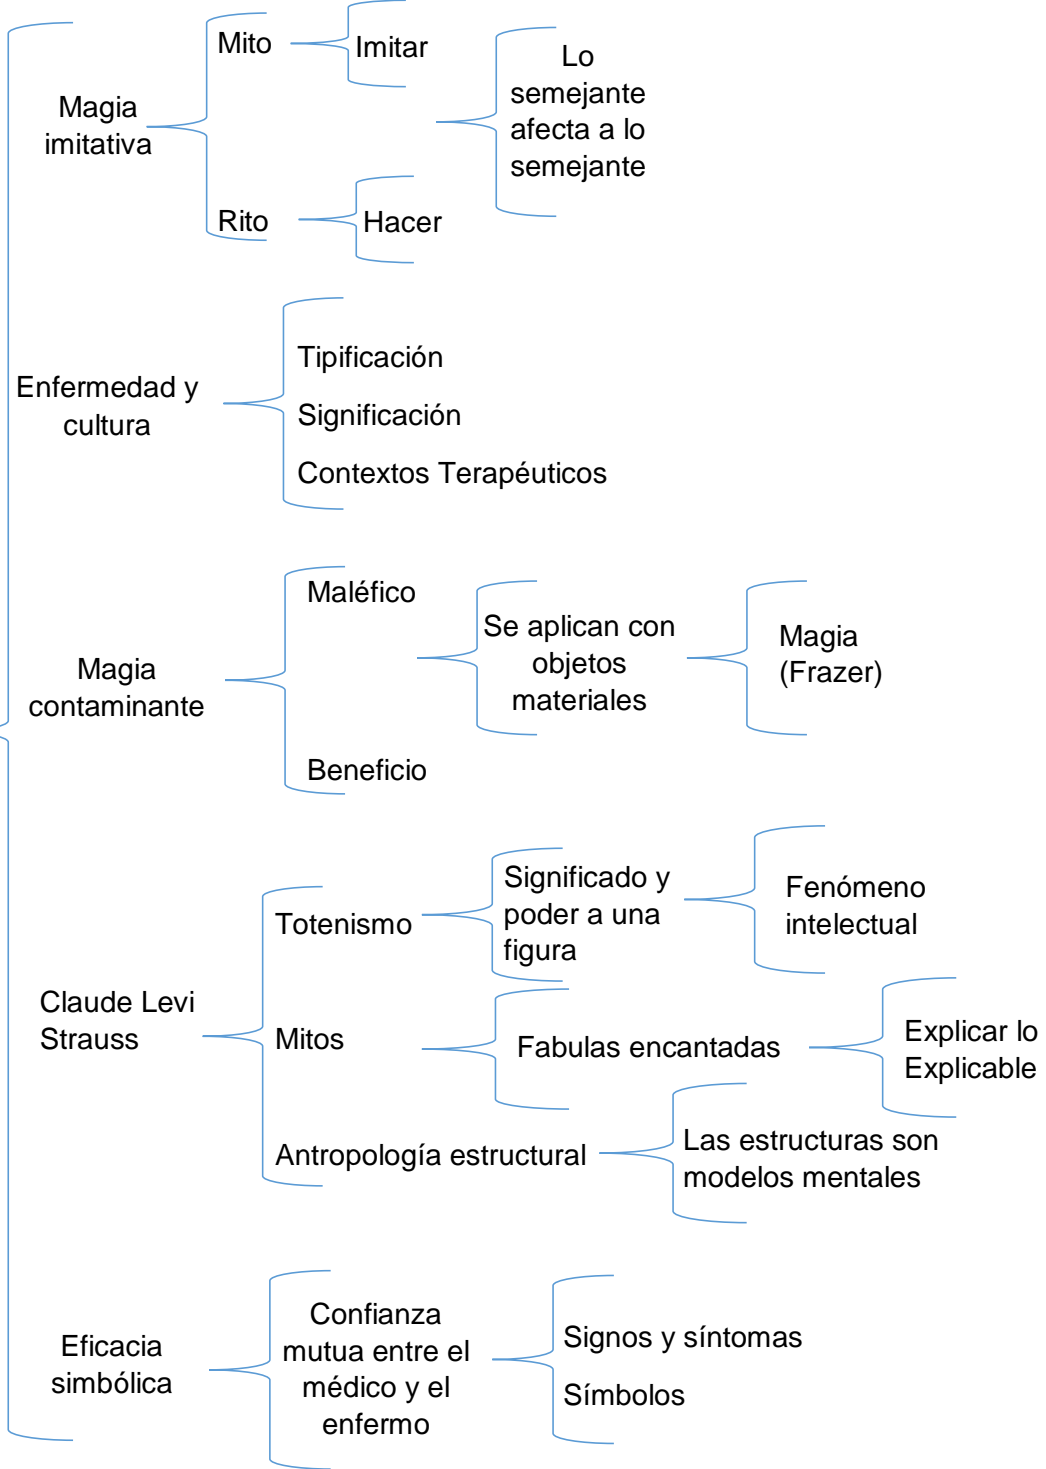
Magia imitativa
Mito
Imitar
Rito
Hacer
Lo semejante afecta a lo semejante

Enfermedad y cultura
Tipificación
Significación
Contextos Terapéuticos

Magia contaminante
Maléfico
Beneficio
Se aplican con objetos materiales
Magia (Frazer)

Claude Levi Strauss
Totenismo
Significado y poder a una figura
Fenómeno intelectual
Mitos
Fabulas encantadas
Explicar lo Explicable
Antropología estructural
Las estructuras son modelos mentales

Eficacia simbólica
Confianza mutua entre el médico y el enfermo
Signos y síntomas
Símbolos